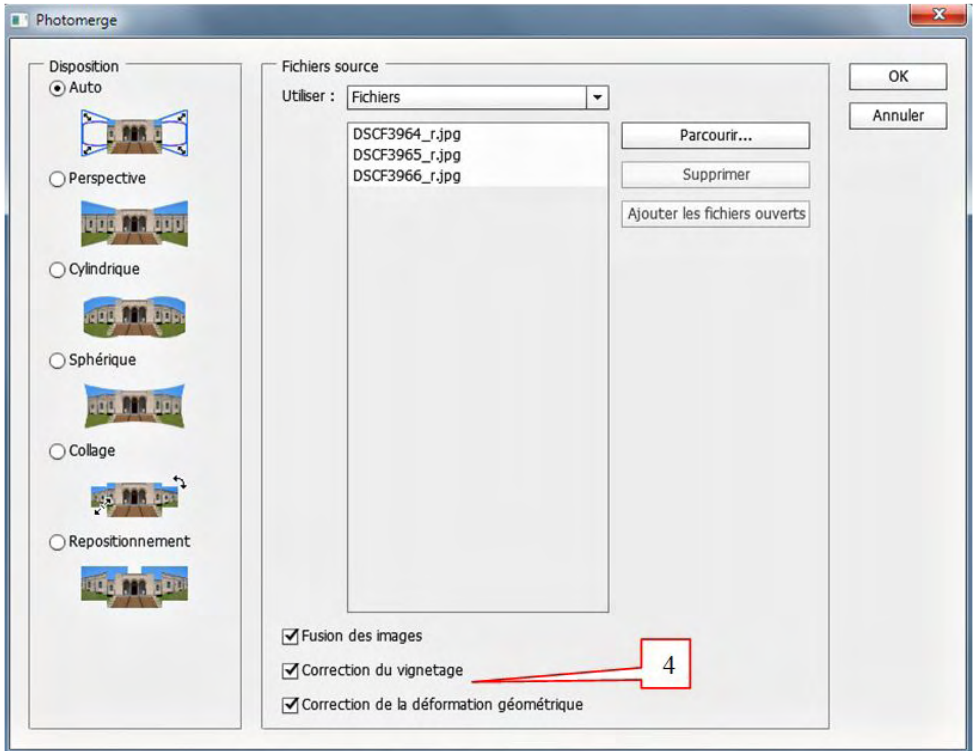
Photomerge

Disposition
Auto
Perspective
Cylindrique
Sphérique
Collage
Repositionnement

Fichiers source
Utiliser : Fichiers
DSCF3964_r.jpg
DSCF3965_r.jpg
DSCF3966_r.jpg

Parcourir...
Supprimer
Ajouter les fichiers ouverts

OK
Annuler

Fusion des images
Correction du vignetage
Correction de la déformation géométrique

4